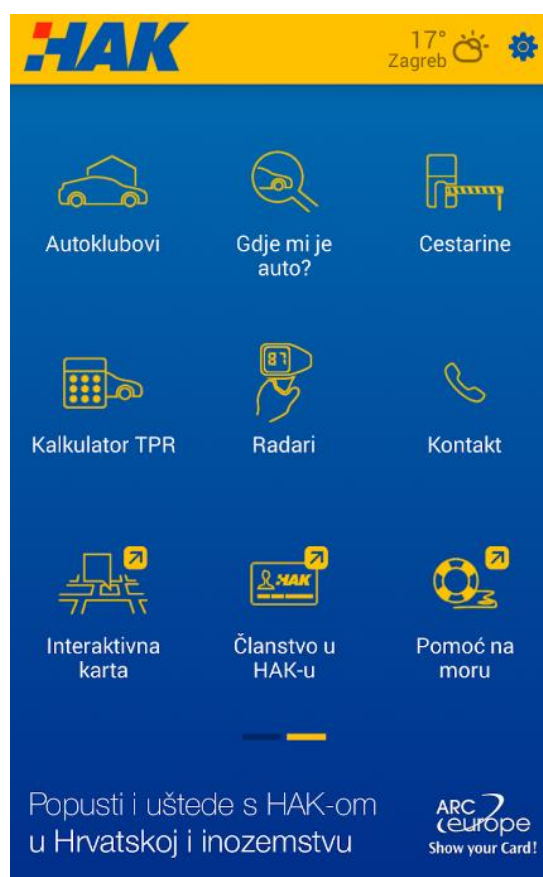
HAK

17°
Zagreb

Autoklubovi

Gdje mi je auto?

Cestarine

Kalkulator TPR

Radari

Kontakt

Interaktivna karta

Članstvo u HAK-u

Pomoć na moru

Popusti i uštede s HAK-om u Hrvatskoj i inozemstvu

ARC europe
Show your Card!